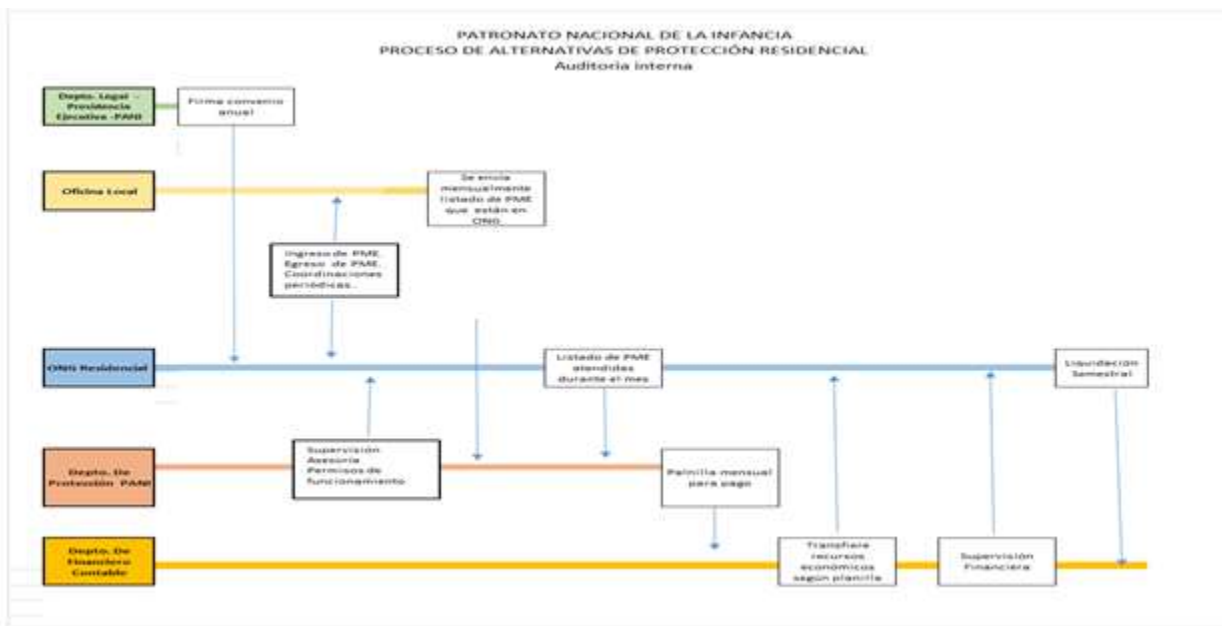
PATRONATO NACIONAL DE LA INFANCIA
PROCESO DE ALTERNATIVAS DE PROTECCIÓN RESIDENCIAL
Auditoria interna

Depto. Legal – Presidencia Ejecutiva -PANI

Firma convenio anual

Oficina Local

Se envía mensualmente listado de PME que están en ONG.

Ingreso de PME. Egreso de PME. Coordinaciones periódicas..

ONG Residencial

Listado de PME atendidos durante el mes

Liquidación Semestral

Depto. De Protección PANI

Supervisión Asesoría Permisos de funcionamiento

Palnilla mensual para pago

Depto. De Financiero Contable

Transfiere recursos económicos según planilla

Supervisión Financiera